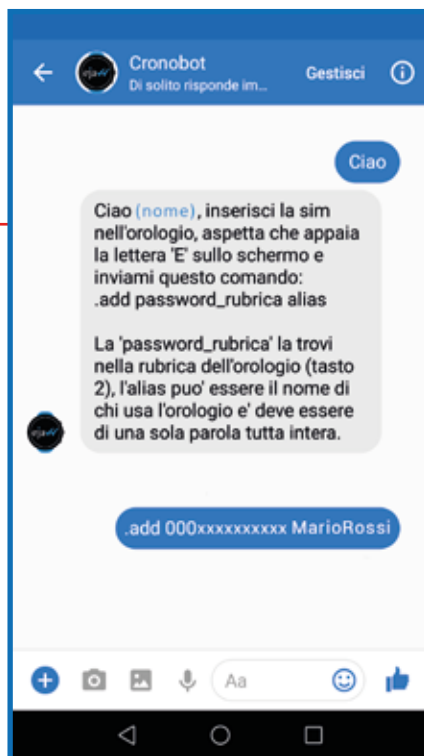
Cronobot
Di solito risponde im...
Gestisci

Ciao

Ciao (nome), inserisci la sim nell'orologio, aspetta che appaia la lettera 'E' sullo schermo e inviami questo comando:
.add password_rubrica alias

La 'password_rubrica' la trovi nella rubrica dell'orologio (tasto 2), l'alias puo' essere il nome di chi usa l'orologio e' deve essere di una sola parola tutta intera.

.add 000xxxxxxxxxx MarioRossi

Aa